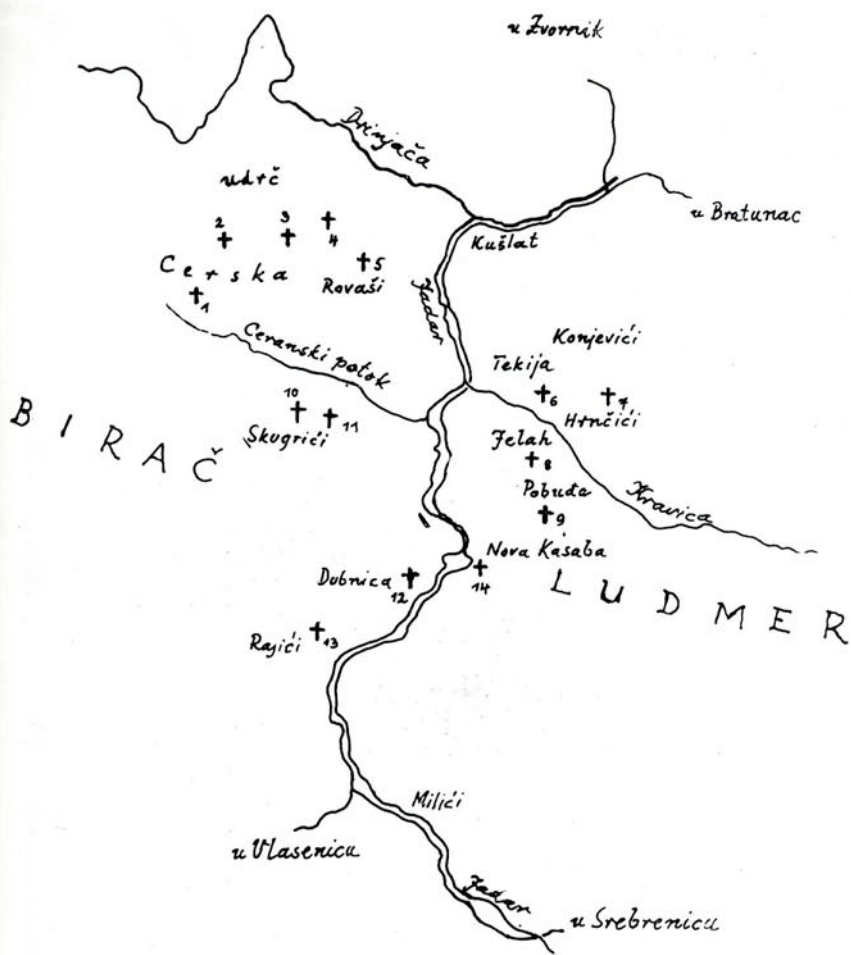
u Zvornik

Drinjača

udrč

u Bratunac

2 3 4

Kušlat

Cerska

5

Rovaši

1

Jadar

Konjevići

Ceranski potok

Tekija

10

6 7

BIRAČ

Skugrići

11

Hrnčići

Jelah

8

Pobuđa

Kravica

9

Nova Kasaba

Dobnica

12

14

LUDMER

Rajići

13

Milići

u Vlasenicu

Jadar

u Srebrenicu